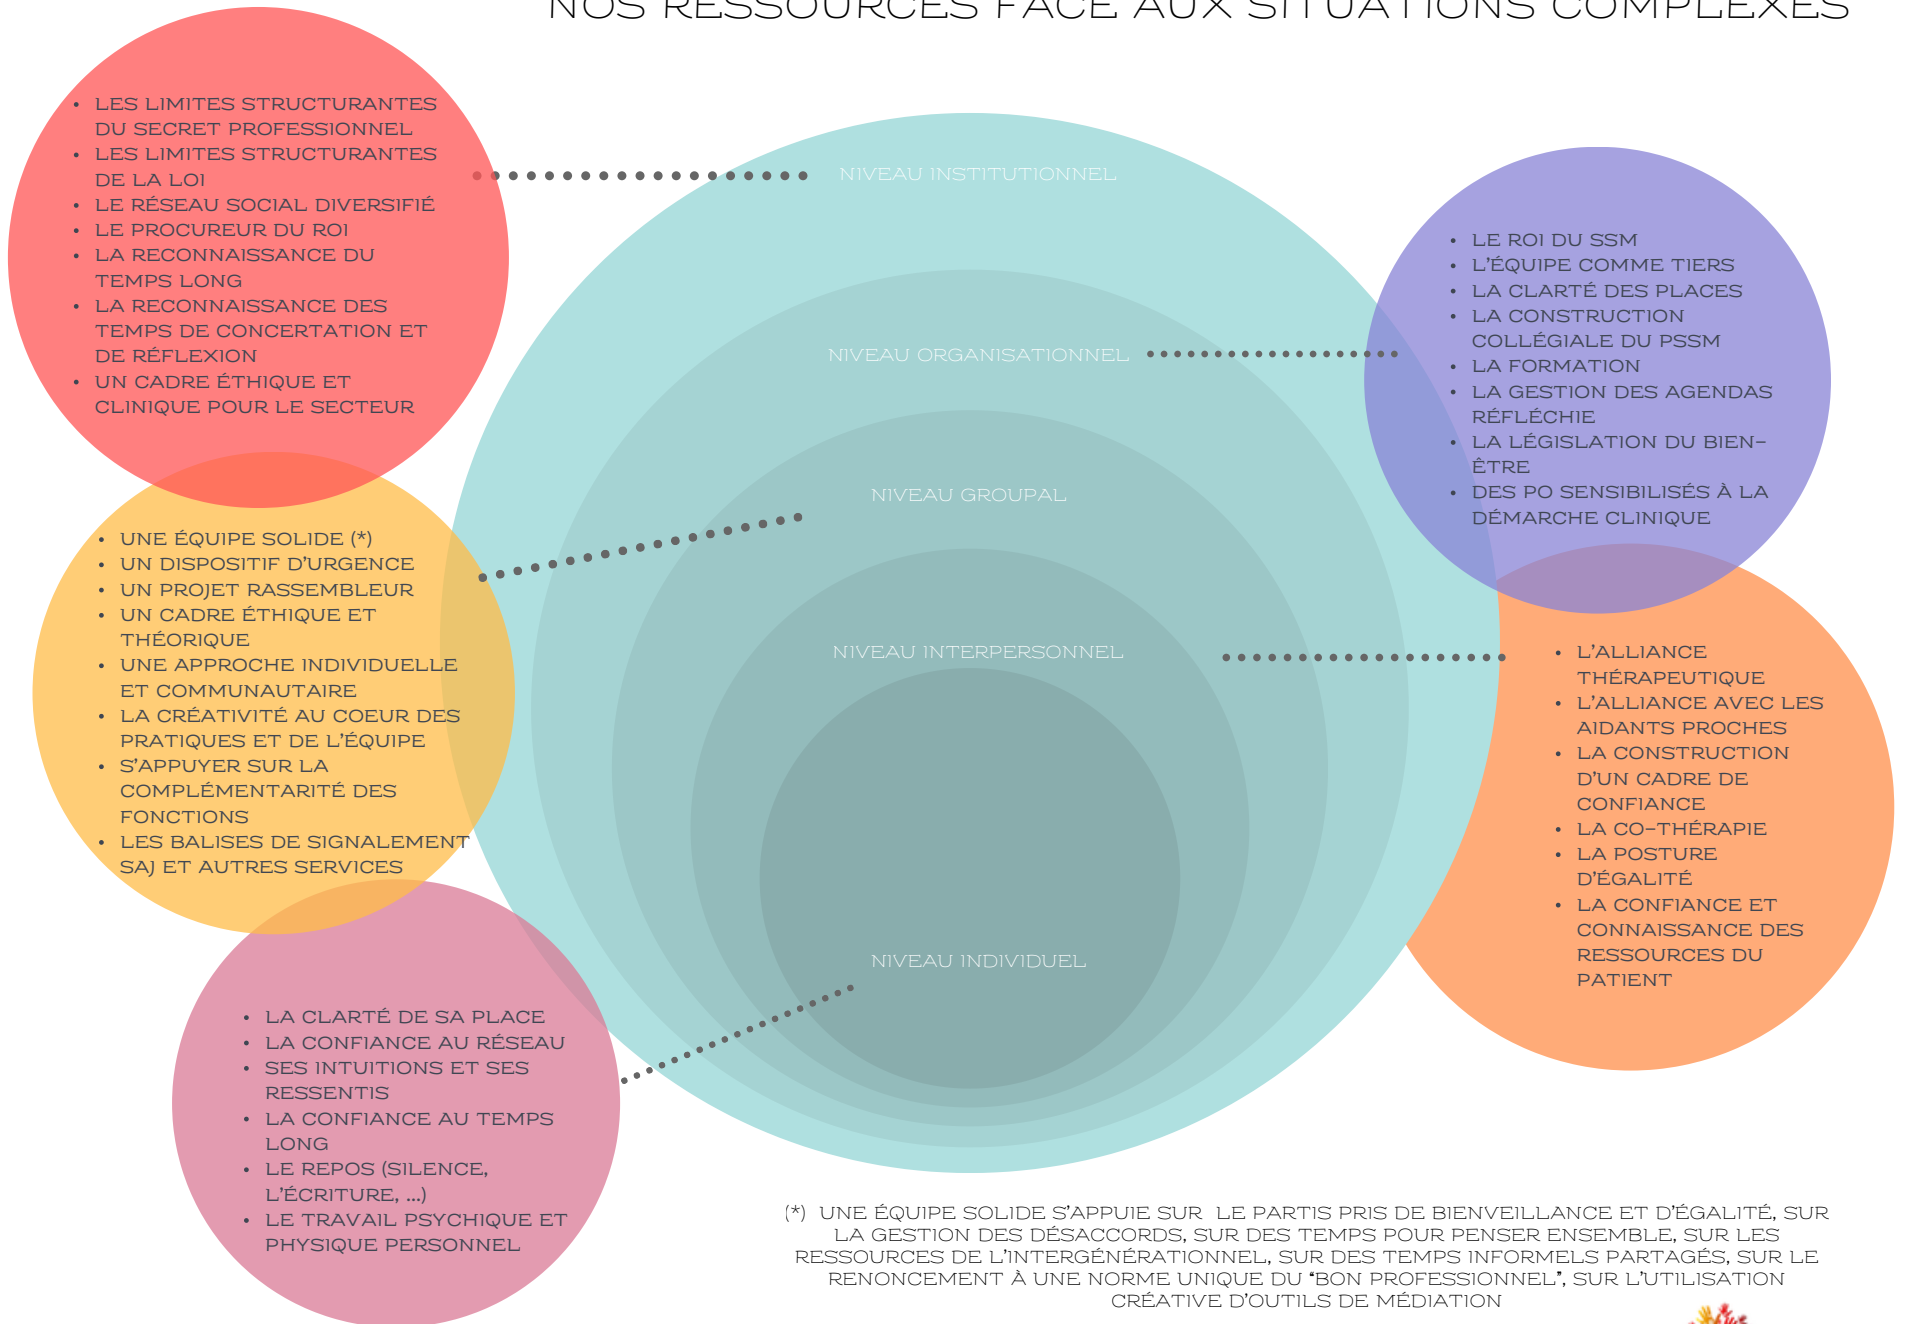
NOS RESSOURCES FACE AUX SITUATIONS COMPLEXES

- LES LIMITES STRUCTURANTES DU SECRET PROFESSIONNEL
- LES LIMITES STRUCTURANTES DE LA LOI
- LE RÉSEAU SOCIAL DIVERSIFIÉ
- LE PROCUREUR DU ROI
- LA RECONNAISSANCE DU TEMPS LONG
- LA RECONNAISSANCE DES TEMPS DE CONCERTATION ET DE RÉFLEXION
- UN CADRE ÉTHIQUE ET CLINIQUE POUR LE SECTEUR

NIVEAU INSTITUTIONNEL

NIVEAU ORGANISATIONNEL

NIVEAU GROUPAL

NIVEAU INTERPERSONNEL

NIVEAU INDIVIDUEL

- LE ROI DU SSM
- L'ÉQUIPE COMME TIERS
- LA CLARTÉ DES PLACES
- LA CONSTRUCTION COLLÉGIALE DU PSSM
- LA FORMATION
- LA GESTION DES AGENDAS RÉFLÉCHIE
- LA LÉGISLATION DU BIEN-ÊTRE
- DES PO SENSIBILISÉS À LA DÉMARCHE CLINIQUE

- UNE ÉQUIPE SOLIDE (*)
- UN DISPOSITIF D'URGENCE
- UN PROJET RASSEMBLEUR
- UN CADRE ÉTHIQUE ET THÉORIQUE
- UNE APPROCHE INDIVIDUELLE ET COMMUNAUTAIRE
- LA CRÉATIVITÉ AU COEUR DES PRATIQUES ET DE L'ÉQUIPE
- S'APPUYER SUR LA COMPLÉMENTARITÉ DES FONCTIONS
- LES BALISES DE SIGNALEMENT SAJ ET AUTRES SERVICES

- L'ALLIANCE THÉRAPEUTIQUE
- L'ALLIANCE AVEC LES AIDANTS PROCHES
- LA CONSTRUCTION D'UN CADRE DE CONFIANCE
- LA CO-THÉRAPIE
- LA POSTURE D'ÉGALITÉ
- LA CONFIANCE ET CONNAISSANCE DES RESSOURCES DU PATIENT

- LA CLARTÉ DE SA PLACE
- LA CONFIANCE AU RÉSEAU
- SES INTUITIONS ET SES RESSENTIS
- LA CONFIANCE AU TEMPS LONG
- LE REPOS (SILENCE, L'ÉCRITURE, ...)
- LE TRAVAIL PSYCHIQUE ET PHYSIQUE PERSONNEL

(*) UNE ÉQUIPE SOLIDE S'APPUIE SUR LE PARTIS PRIS DE BIENVEILLANCE ET D'ÉGALITÉ, SUR LA GESTION DES DÉSACCORDS, SUR DES TEMPS POUR PENSER ENSEMBLE, SUR LES RESSOURCES DE L'INTERGÉNÉRATIONNEL, SUR DES TEMPS INFORMELS PARTAGÉS, SUR LE RENONCEMENT À UNE NORME UNIQUE DU "BON PROFESSIONNEL", SUR L'UTILISATION CRÉATIVE D'OUTILS DE MÉDIATION